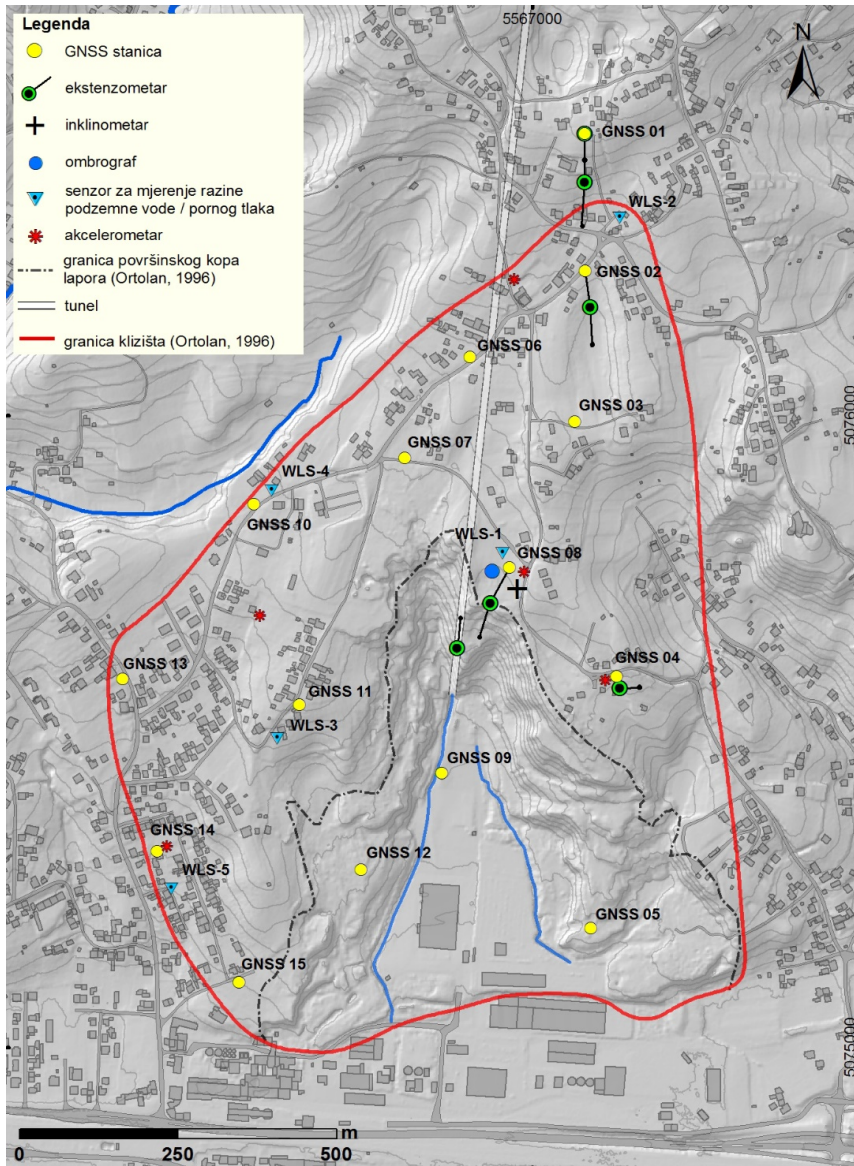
Legenda
GNSS stanica
ekstenzometar
inklinometar
ombrograf
senzor za mjerenje razine podzemne vode / pornog tlaka
akcelerometar
granica površinskog kopa lapora (Ortolan, 1996)
tunel
granica klizišta (Ortolan, 1996)

5567000
N
GNSS 01
WLS-2
GNSS 02
GNSS 06
GNSS 03
5076000
GNSS 07
WLS-4
GNSS 10
WLS-1
GNSS 08
GNSS 13
GNSS 11
GNSS 04
WLS-3
GNSS 09
GNSS 14
GNSS 12
WLS-5
GNSS 05
GNSS 15
5075000
0 250 500 m